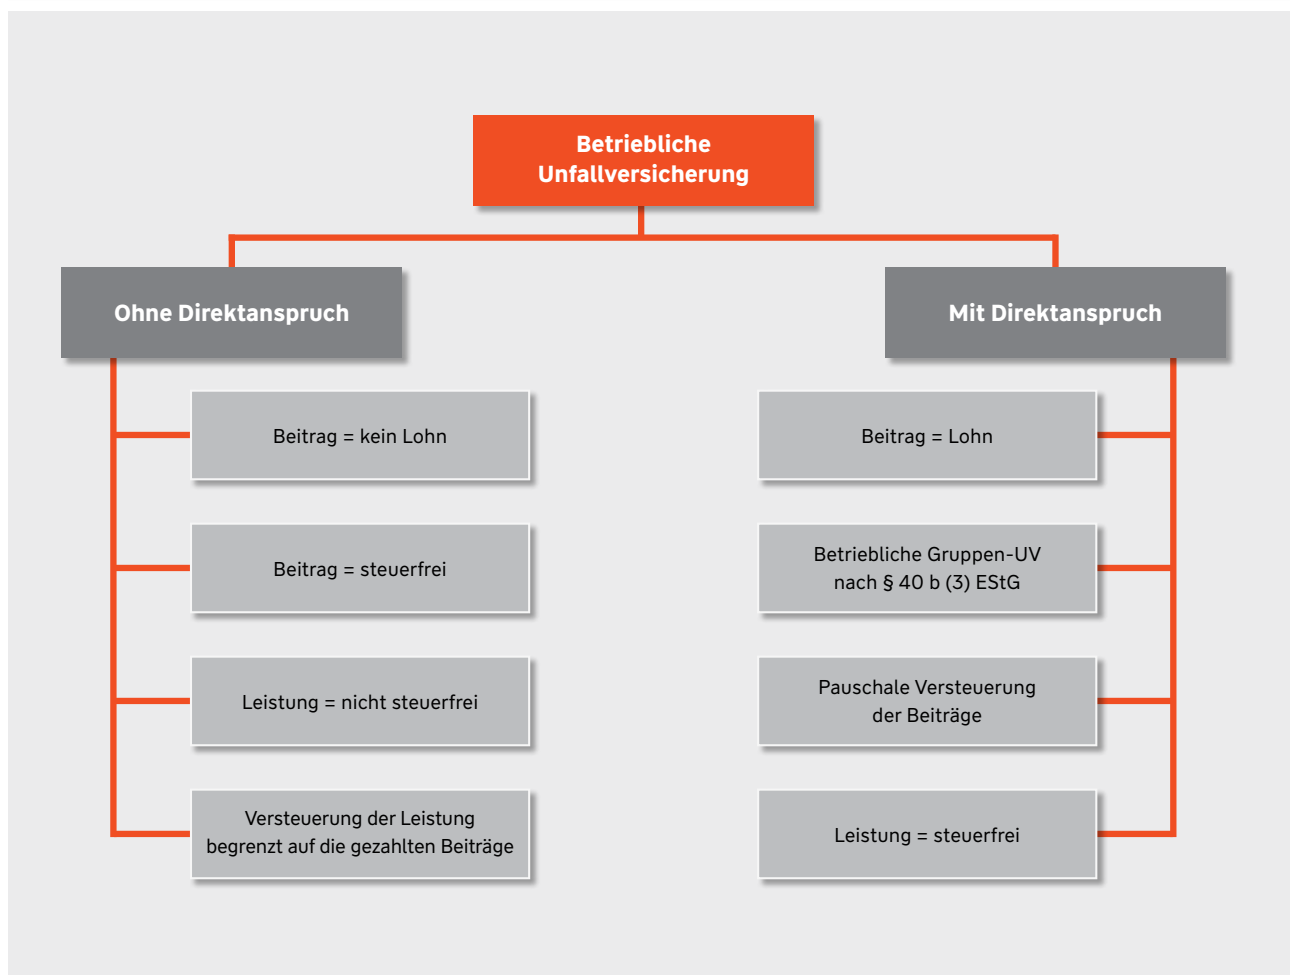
Betriebliche Unfallversicherung

Ohne Direktanspruch

Beitrag = kein Lohn

Beitrag = steuerfrei

Leistung = nicht steuerfrei

Versteuerung der Leistung begrenzt auf die gezahlten Beiträge

Mit Direktanspruch

Beitrag = Lohn

Betriebliche Gruppen-UV nach § 40 b (3) EStG

Pauschale Versteuerung der Beiträge

Leistung = steuerfrei